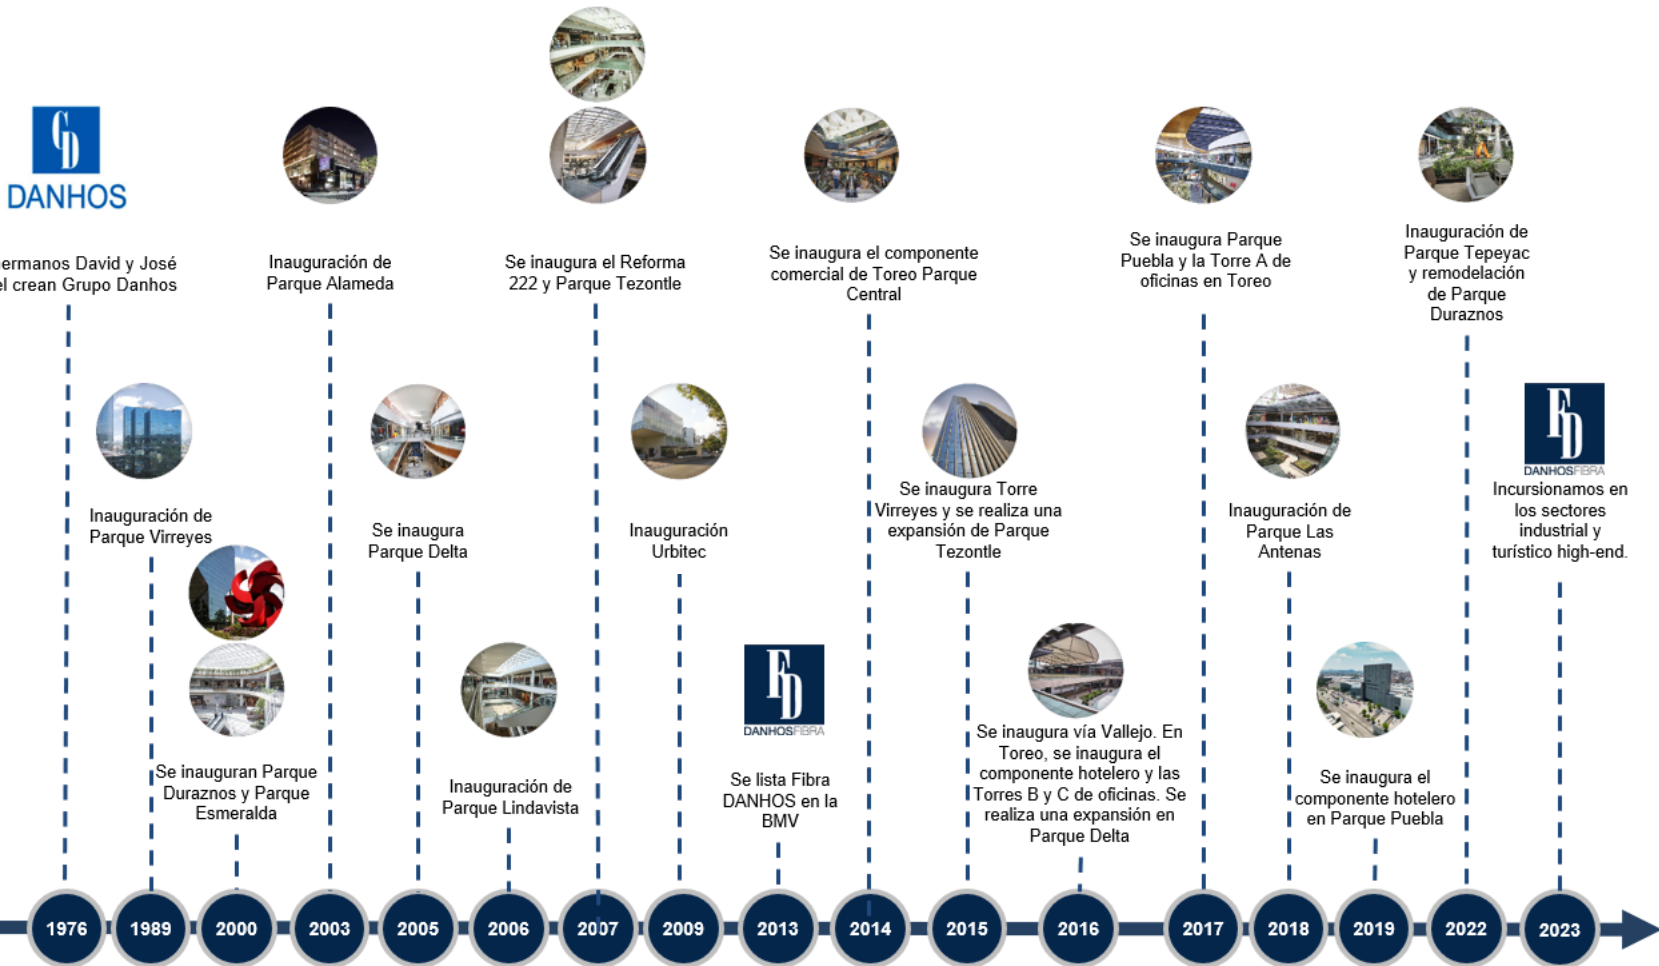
DANHOS

ermanos David y José el crean Grupo Danhos

Inauguración de Parque Alameda

Se inaugura el Reforma 222 y Parque Tezontle

Se inaugura el componente comercial de Toreo Parque Central

Se inaugura Parque Puebla y la Torre A de oficinas en Toreo

Inauguración de Parque Tepeyac y remodelación de Parque Duraznos

Inauguración de Parque Virreyes

Se inaugura Parque Delta

Inauguración Urbitec

Se inaugura Torre Virreyes y se realiza una expansión de Parque Tezontle

Inauguración de Parque Las Antenas

DANHOSFIBRA

Incursionamos en los sectores industrial y turístico high-end.

Se inauguran Parque Duraznos y Parque Esmeralda

Inauguración de Parque Lindavista

DANHOSFIBRA

Se lista Fibra DANHOS en la BMV

Se inaugura vía Vallejo. En Toreo, se inaugura el componente hotelero y las Torres B y C de oficinas. Se realiza una expansión en Parque Delta

Se inaugura el componente hotelero en Parque Puebla

1976 1989 2000 2003 2005 2006 2007 2009 2013 2014 2015 2016 2017 2018 2019 2022 2023